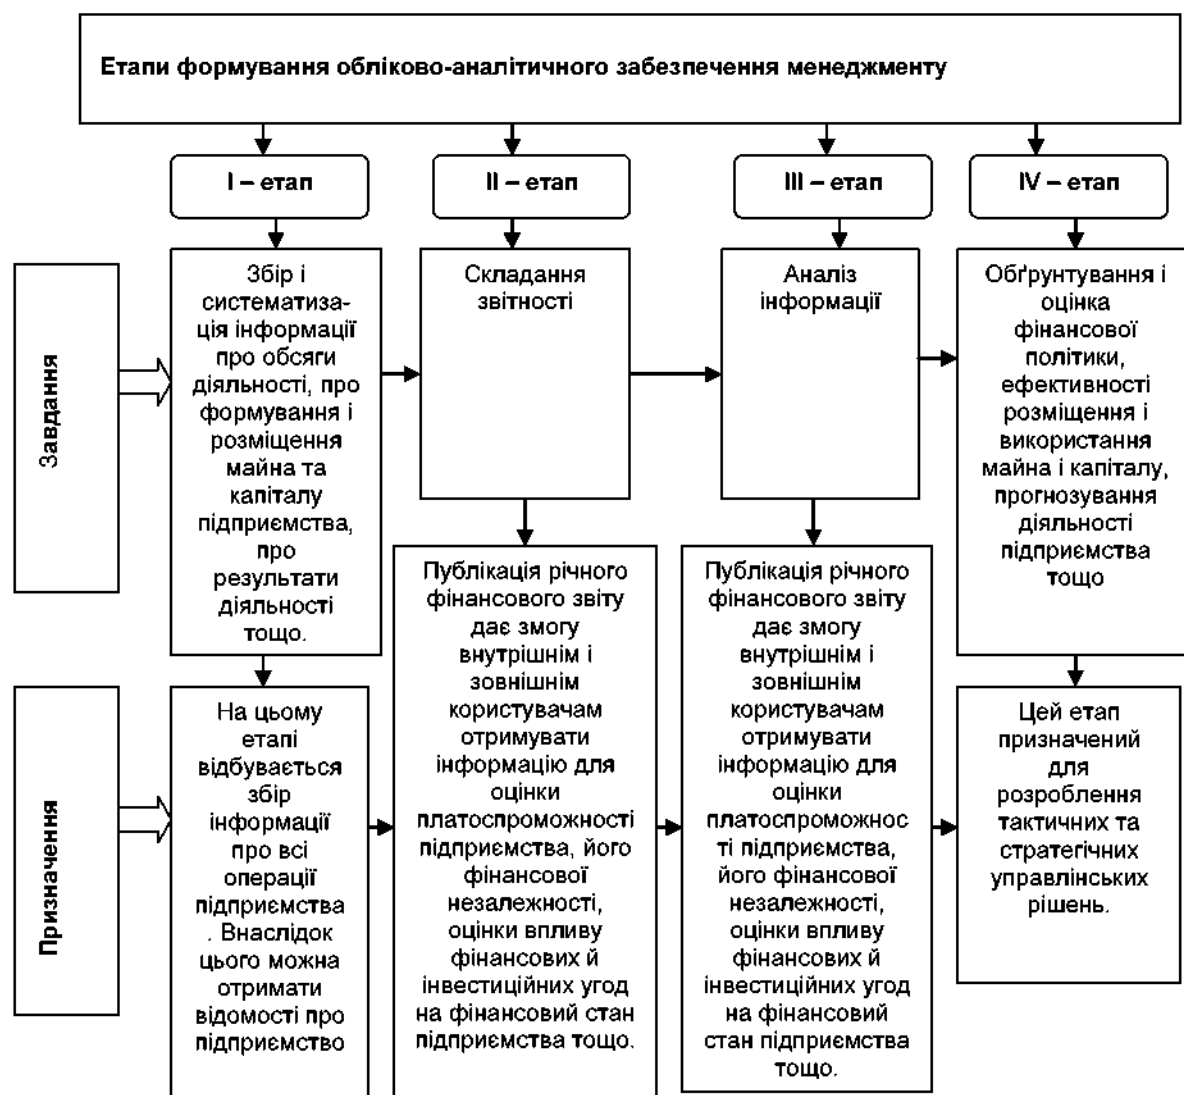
Етапи формування обліково-аналітичного забезпечення менеджменту

I – етап

II – етап

III – етап

IV – етап

Завдання

Збір і систематизація інформації про обсяги діяльності, про формування і розміщення майна та капіталу підприємства, про результати діяльності тощо.

Складання звітності

Аналіз інформації

Обґрунтування і оцінка фінансової політики, ефективності розміщення і використання майна і капіталу, прогнозування діяльності підприємства тощо

Призначення

На цьому етапі відбувається збір інформації про всі операції підприємства. Внаслідок цього можна отримати відомості про підприємство

Публікація річного фінансового звіту дає змогу внутрішнім і зовнішнім користувачам отримувати інформацію для оцінки платоспроможності підприємства, його фінансової незалежності, оцінки впливу фінансових й інвестиційних угод на фінансовий стан підприємства тощо.

Публікація річного фінансового звіту дає змогу внутрішнім і зовнішнім користувачам отримувати інформацію для оцінки платоспроможності підприємства, його фінансової незалежності, оцінки впливу фінансових й інвестиційних угод на фінансовий стан підприємства тощо.

Цей етап призначений для розроблення тактичних та стратегічних управлінських рішень.